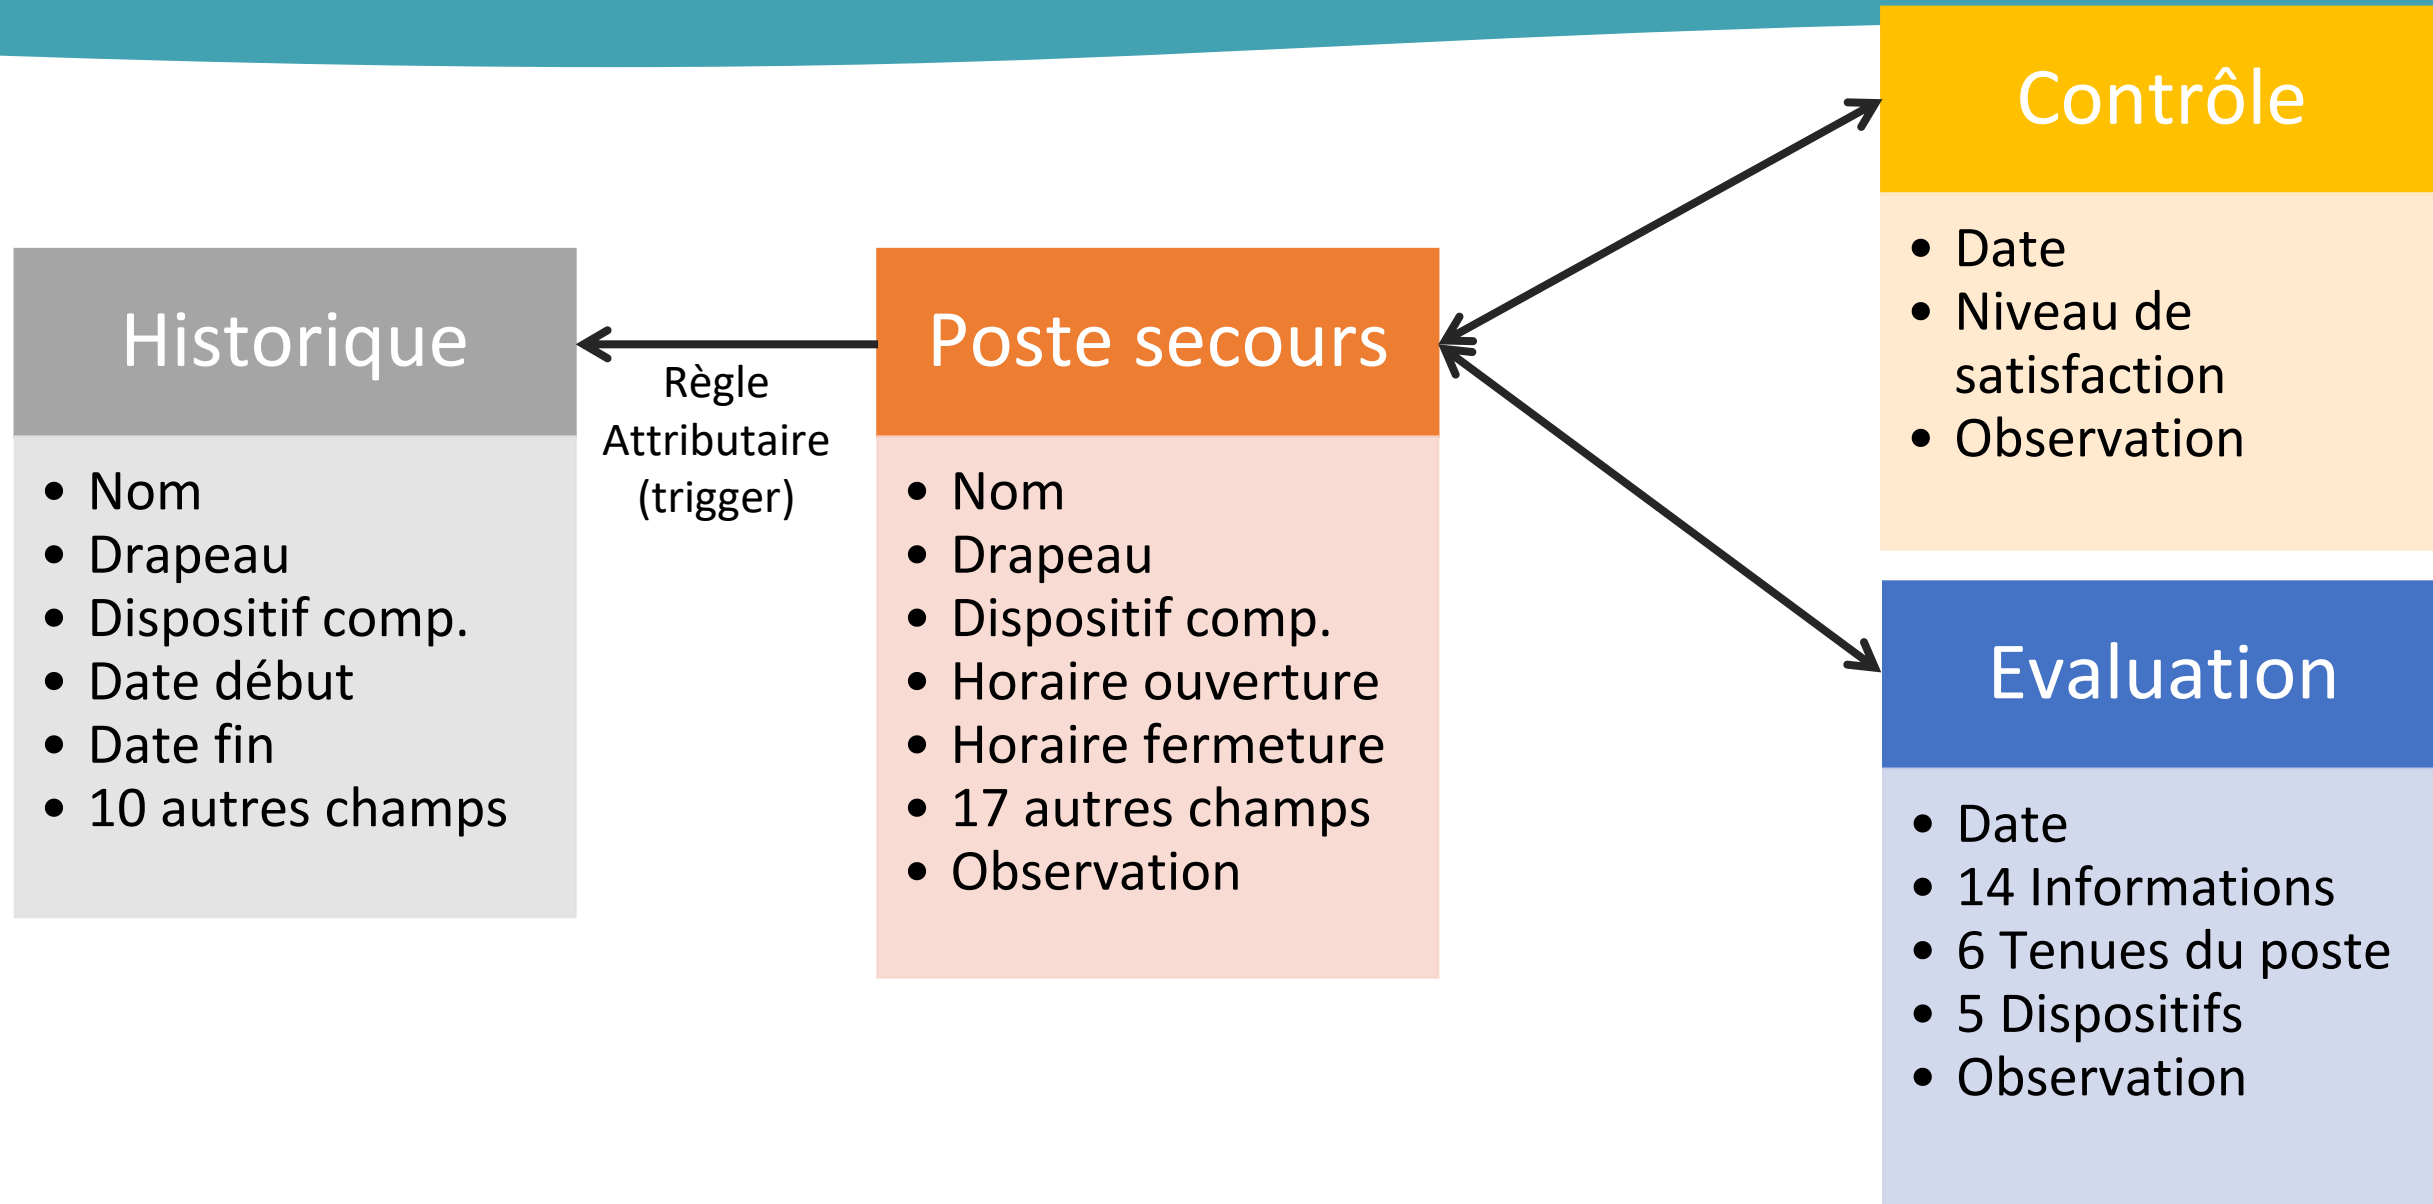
Historique

- Nom
- Drapeau
- Dispositif comp.
- Date début
- Date fin
- 10 autres champs

Règle Attributaire (trigger)

Poste secours

- Nom
- Drapeau
- Dispositif comp.
- Horaire ouverture
- Horaire fermeture
- 17 autres champs
- Observation

Contrôle

- Date
- Niveau de satisfaction
- Observation

Evaluation

- Date
- 14 Informations
- 6 Tenues du poste
- 5 Dispositifs
- Observation